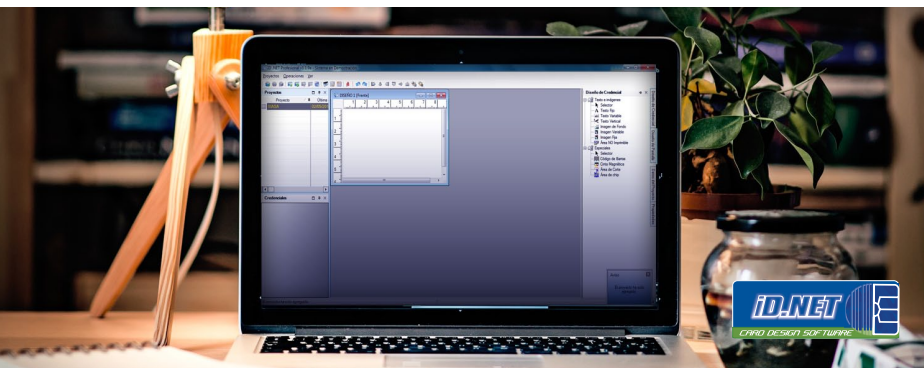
Proyecto Operaciones Ver

Proyectos

Proyecto

Credenciales

DISEÑO 1 (Frente)

Diseño de Credencial

Texto e imágenes
Selector
Texto Fijo
Texto Variable
Texto Vertical
Imagen de Fondo
Imagen Variable
Imagen Fija
Área NO Imprimible
Especiales
Selector
Código de Barras
Cinta Magnética
Área de Corte
Área de chip

iD.NET
CARD DESIGN SOFTWARE